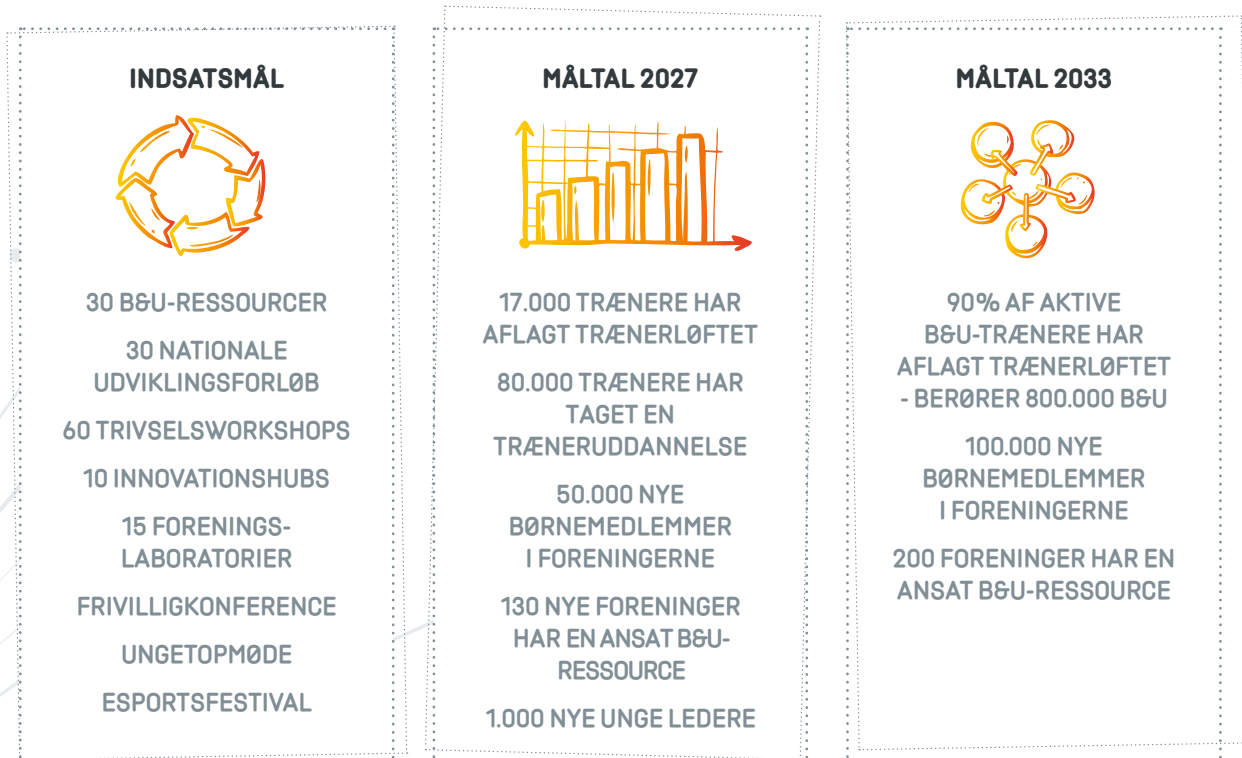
INDSATSMÅL

30 B&U-RESSOURCER

30 NATIONALE UDVIKLINGSFORLØB

60 TRIVSELSWORKSHOPS

10 INNOVATIONSHUBS

15 FORENINGS-LABORATORIER

FRIVILLIGKONFERENCE

UNGETOPMØDE

ESPORTSFESTIVAL

MÅLTAL 2027

17.000 TRÆNERE HAR AFLAGT TRÆNERLØFTET

80.000 TRÆNERE HAR TAGET EN TRÆNERUDDANNELSE

50.000 NYE BØRNEMEDLEMMER I FORENINGERNE

130 NYE FORENINGER HAR EN ANSAT B&U-RESSOURCE

1.000 NYE UNGE LEDERE

MÅLTAL 2033

90% AF AKTIVE B&U-TRÆNERE HAR AFLAGT TRÆNERLØFTET - BERØRER 800.000 B&U

100.000 NYE BØRNEMEDLEMMER I FORENINGERNE

200 FORENINGER HAR EN ANSAT B&U-RESSOURCE